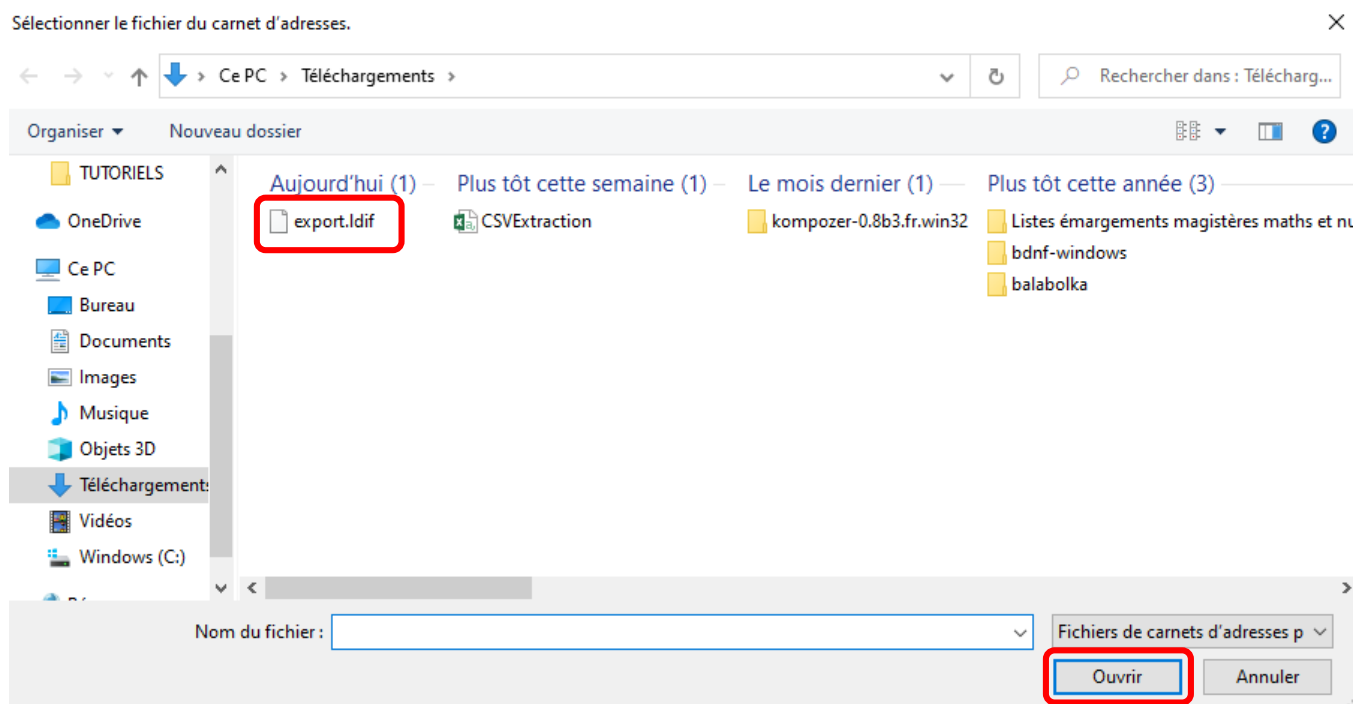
Sélectionner le fichier du carnet d'adresses.

Ce PC › Téléchargements ›

Rechercher dans : Télécharg...

Organiser ▾ Nouveau dossier

TUTORIELS
OneDrive
Ce PC
Bureau
Documents
Images
Musique
Objets 3D
Téléchargements
Vidéos
Windows (C:)
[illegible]

Aujourd'hui (1)
export.ldif

Plus tôt cette semaine (1)
CSVExtraction

Le mois dernier (1)
kompozer-0.8b3.fr.win32

Plus tôt cette année (3)
Listes émargements magistères maths et nu
bdnf-windows
balabolka

Nom du fichier :
Fichiers de carnets d'adresses p
Ouvrir
Annuler